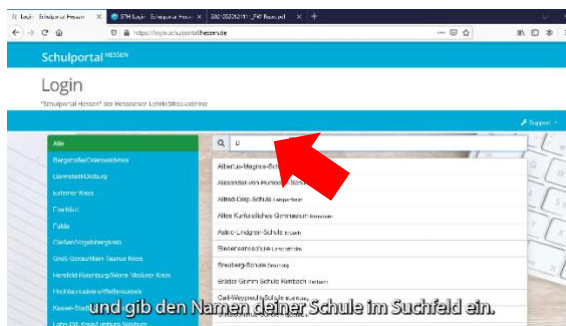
Login · Schulportal Hessen × | STH Login · Schulportal Hessen × | 2021-03-26_21:11 ... Rezension × | +

https://login.schulportal.hessen.de

Schulportal HESSEN

Login

"Schulportal Hessen" der Hessischen Lehrkräfteakademie

Support

Alle
Bergstraße/Odenwaldkreis
Darmstadt/Dieburg
Landkreis Kassel
Frankfurt
Fulda
Gießen/Vogelsbergkreis
Groß-Gerau/Main-Taunus-Kreis
Hersfeld-Rotenburg/Werra-Meißner-Kreis
Hochtaunuskreis/Wetteraukreis
Kassel-Stadt
Lahn-Dill-Kreis/Limburg-Weilburg

Q U

Albertus-Magnus-Schule
Alexander-von-Humboldt-Schule
Alfred-Delp-Schule Lampertheim
Altes Kurfürstliches Gymnasium Bensheim
Astrid-Lindgren-Schule Bensheim
Biedensandschule Lampertheim
Breuberg-Schule Breuberg
Brüder-Grimm-Schule Rimbach
Carl-Weyprecht-Schule Bad König

und gib den Namen deiner Schule im Suchfeld ein.